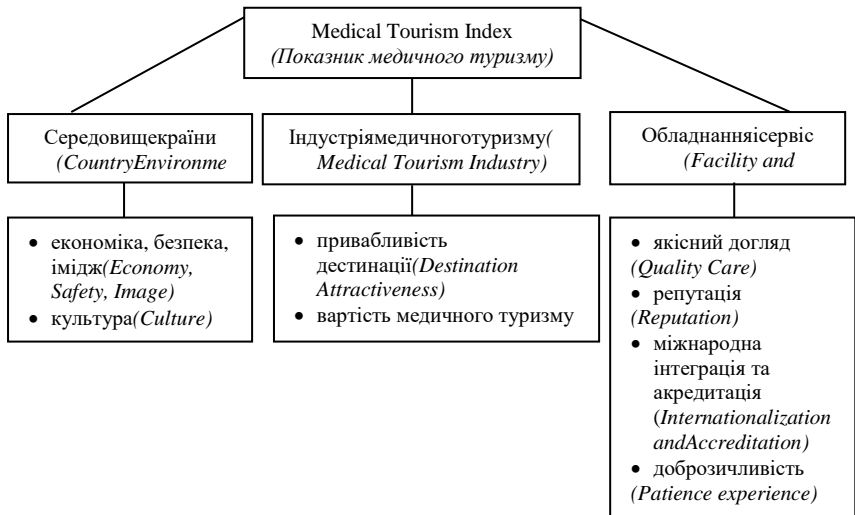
Medical Tourism Index
(Показник медичного туризму)

Середовищекраїни
(CountryEnvironme

Індустріямедичноготуризму(
Medical Tourism Industry)

Обладнанняісервіс
(Facility and

- економіка, безпека, імідж(Economy, Safety, Image)
- культура(Culture)

- привабливість дестинації(Destination Attractiveness)
- вартість медичного туризму

- якісний догляд (Quality Care)
- репутація (Reputation)
- міжнародна інтеграція та акредитація (Internationalization andAccreditation)
- доброзичливість (Patience experience)